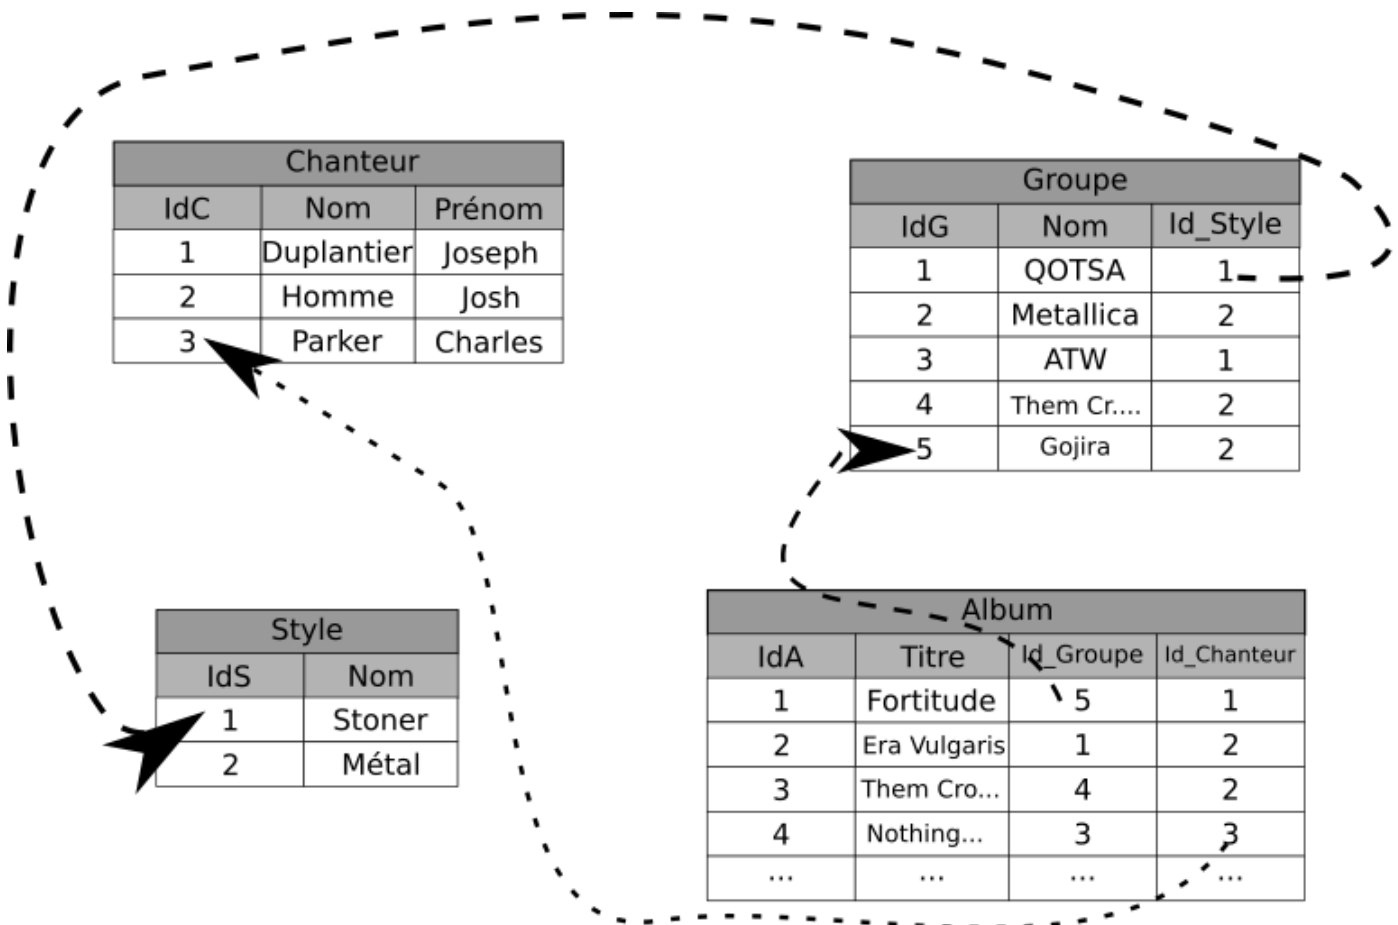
| Chanteur | | |
|---|---|---|
| IdC | Nom | Prénom |
| 1 | Duplantier | Joseph |
| 2 | Homme | Josh |
| 3 | Parker | Charles |

| Groupe | | |
|---|---|---|
| IdG | Nom | Id_Style |
| 1 | QOTSA | 1 |
| 2 | Metallica | 2 |
| 3 | ATW | 1 |
| 4 | Them Cr.... | 2 |
| 5 | Gojira | 2 |

| Style | |
|---|---|
| IdS | Nom |
| 1 | Stoner |
| 2 | Métal |

| Album | | | |
|---|---|---|---|
| IdA | Titre | Id_Groupe | Id_Chanteur |
| 1 | Fortitude | 5 | 1 |
| 2 | Era Vulgaris | 1 | 2 |
| 3 | Them Cro... | 4 | 2 |
| 4 | Nothing... | 3 | 3 |
| ... | ... | ... | ... |